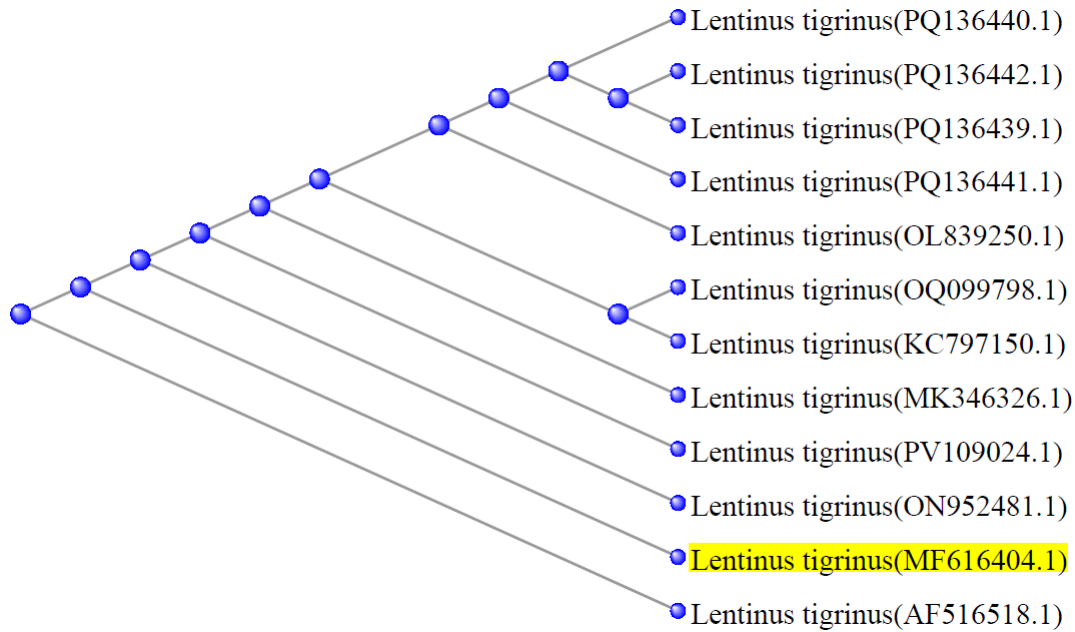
Lentinus tigrinus(PQ136440.1)
Lentinus tigrinus(PQ136442.1)
Lentinus tigrinus(PQ136439.1)
Lentinus tigrinus(PQ136441.1)
Lentinus tigrinus(OL839250.1)
Lentinus tigrinus(OQ099798.1)
Lentinus tigrinus(KC797150.1)
Lentinus tigrinus(MK346326.1)
Lentinus tigrinus(PV109024.1)
Lentinus tigrinus(ON952481.1)
Lentinus tigrinus(MF616404.1)
Lentinus tigrinus(AF516518.1)